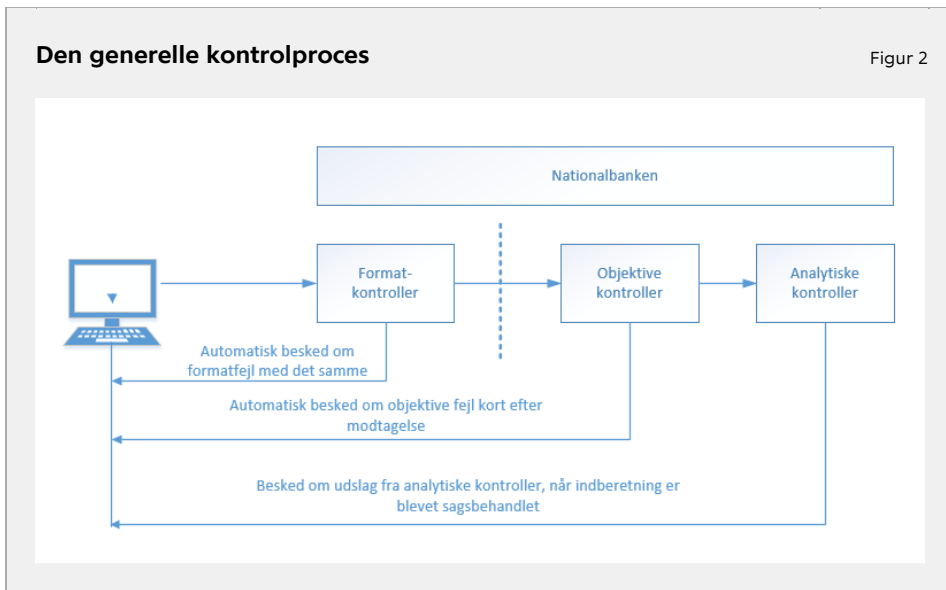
Den generelle kontrolproces

Figur 2

Nationalbanken

Formatkontroller

Objektive kontroller

Analytiske kontroller

Automatisk besked om formatfejl med det samme

Automatisk besked om objektive fejl kort efter modtagelse

Besked om udslag fra analytiske kontroller, når indberetning er blevet sagsbehandlet